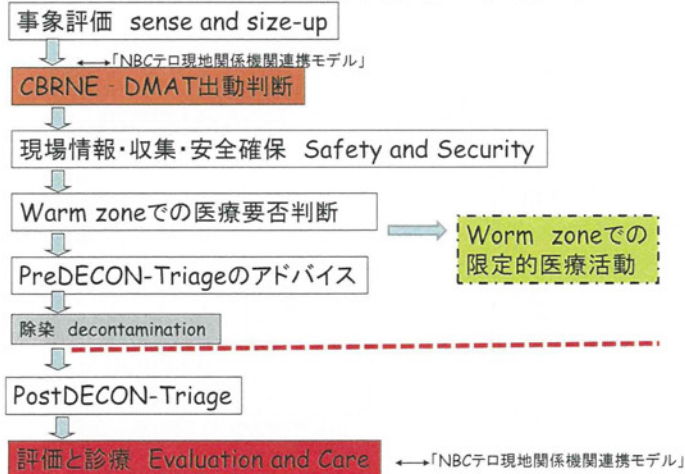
事象評価 sense and size-up

「NBCテロ現地関係機関連携モデル」

CBRNE · DMAT出動判断

現場情報・収集・安全確保 Safety and Security

Warm zoneでの医療要否判断

Worm zoneでの限定的医療活動

PreDECON-Triageのアドバイス

除染 decontamination

PostDECON-Triage

評価と診療 Evaluation and Care

「NBCテロ現地関係機関連携モデル」